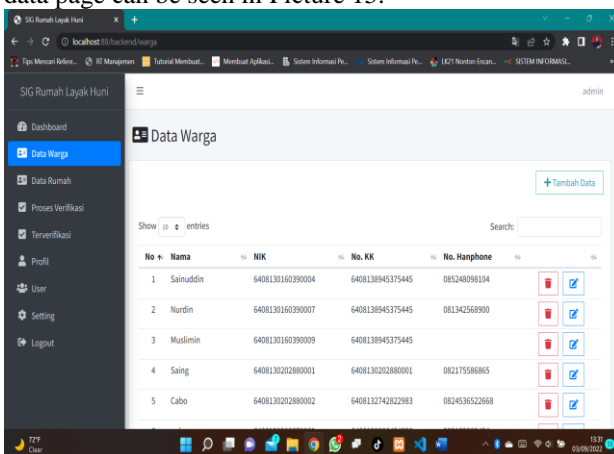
data page can be seen in Picture 15.

SIG Rumah Layak Huni
localhost:88/backend/warga
Tips Mencari Refere... RT Manajemen Tutorial Membuat... Membuat Aplikasi... Sistem Informasi Pe... Sistem Informasi Pe... LK21 Nonton Encan... SISTEM INFORMASI...

SIG Rumah Layak Huni
admin

Dashboard
Data Warga
Data Rumah
Proses Verifikasi
Terverifikasi
Profil
User
Setting
Logout

Data Warga

+ Tambah Data

Show 10 entries
Search:

| No | Nama | NIK | No. KK | No. Hanphone | |
|---|---|---|---|---|---|
| 1 | Sainuddin | 6408130160390004 | 6408138945375445 | 085248098104 | |
| 2 | Nurdin | 6408130160390007 | 6408138945375445 | 081342568900 | |
| 3 | Muslimin | 6408130160390009 | 6408138945375445 | | |
| 4 | Saing | 6408130202880001 | 6408130202880001 | 082175586865 | |
| 5 | Cabo | 6408130202880002 | 6408132742822983 | 0824536522668 | |

72°F
Clear
13:31
03/09/2022